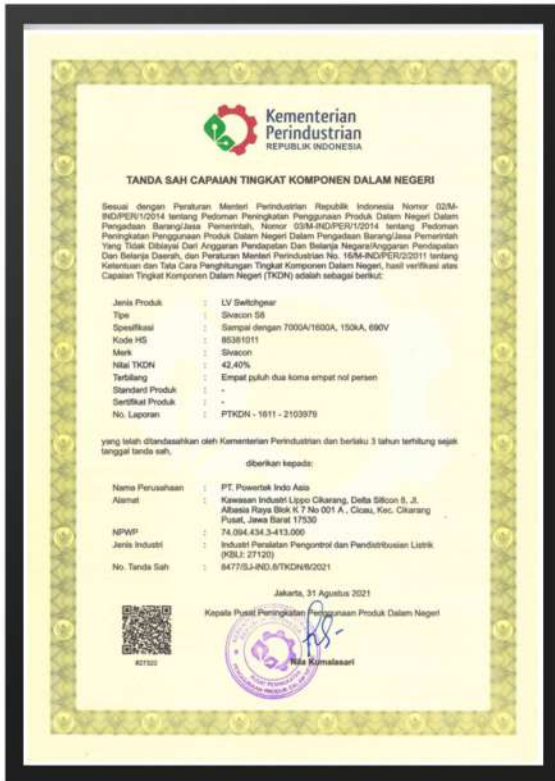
Kementerian Perindustrian
REPUBLIK INDONESIA

TANDA SAH CAPAIAN TINGKAT KOMPONEN DALAM NEGERI

Sesuai dengan Peraturan Menteri Perindustrian Republik Indonesia Nomor 02/M-IND/PER/1/2014 tentang Pedoman Peningkatan Penggunaan Produk Dalam Negeri Dalam Pengadaan Barang/Jasa Pemerintah, Nomor 03/M-IND/PER/1/2014 tentang Pedoman Peningkatan Penggunaan Produk Dalam Negeri Dalam Pengadaan Barang/Jasa Pemerintah Yang Tidak Dibiayai Dari Anggaran Pendapatan Dan Belanja Negara/Anggaran Pendapatan Dan Belanja Daerah, dan Peraturan Menteri Perindustrian No. 16/M-IND/PER/2/2011 tentang Ketentuan dan Tata Cara Penghitungan Tingkat Komponen Dalam Negeri, hasil verifikasi atas Capaian Tingkat Komponen Dalam Negeri (TKDN) adalah sebagai berikut:

| | | |
|---|---|---|
| Jenis Produk | : | LV Switchgear |
| Tipe | : | Sivacon S8 |
| Spesifikasi | : | Sampai dengan 7000A/1600A, 150kA, 690V |
| Kode HS | : | 85381011 |
| Merk | : | Sivacon |
| Nilai TKDN | : | 42,40% |
| Terbilang | : | Empat puluh dua koma empat nol persen |
| Standard Produk | : | - |
| Sertifikat Produk | : | - |
| No. Laporan | : | PTKDN - 1611 - 2103979 |

yang telah ditandasahkan oleh Kementerian Perindustrian dan berlaku 3 tahun terhitung sejak tanggal tanda sah,

diberikan kepada:

| | | |
|---|---|---|
| Nama Perusahaan | : | PT. Powertek Indo Asia |
| Alamat | : | Kawasan Industri Lippo Cikarang, Delta Silicon 8, Jl. Albasia Raya Blok K 7 No 001 A , Cicau, Kec. Cikarang Pusat, Jawa Barat 17530 |
| NPWP | : | 74.094.434.3-413.000 |
| Jenis Industri | : | Industri Peralatan Pengontrol dan Pendistribusian Listrik (KBLI: 27120) |
| No. Tanda Sah | : | 8477/SJ-IND.8/TKDN/8/2021 |

Jakarta, 31 Agustus 2021

Kepala Pusat Peningkatan Penggunaan Produk Dalam Negeri

827322

Nila Kumalasari